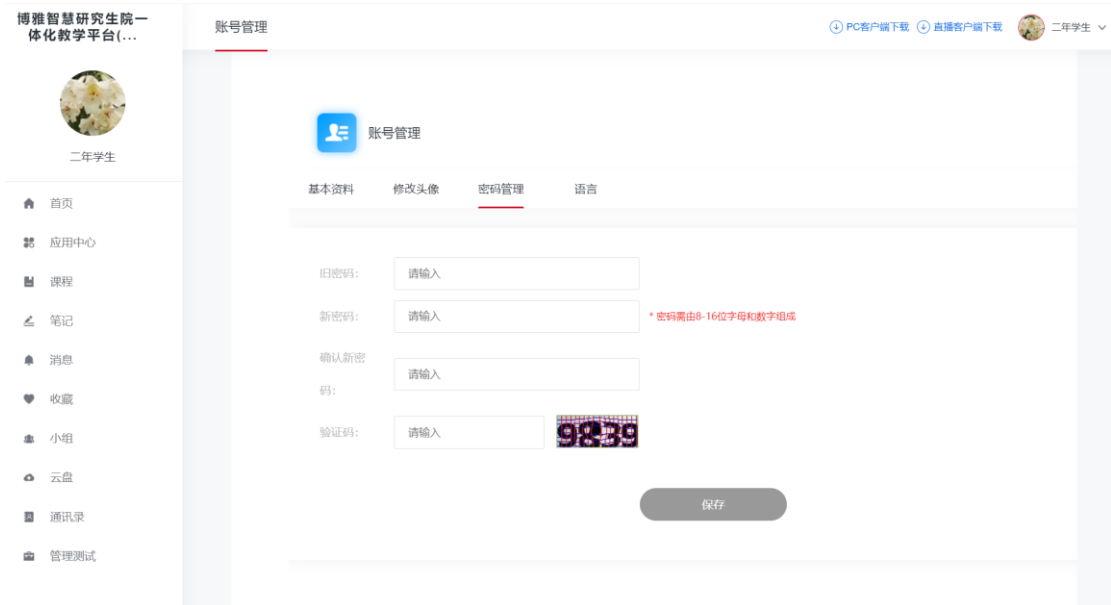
博雅智慧研究生院一体化教学平台(...

账号管理

PC客户端下载 直播客户端下载 二年学生

二年学生

首页
应用中心
课程
笔记
消息
收藏
小组
云盘
通讯录
管理测试

账号管理

基本资料 修改头像 密码管理 语言

旧密码: 请输入

新密码: 请输入 * 密码需由8-16位字母和数字组成

确认新密码: 请输入

验证码: 请输入 9839

保存